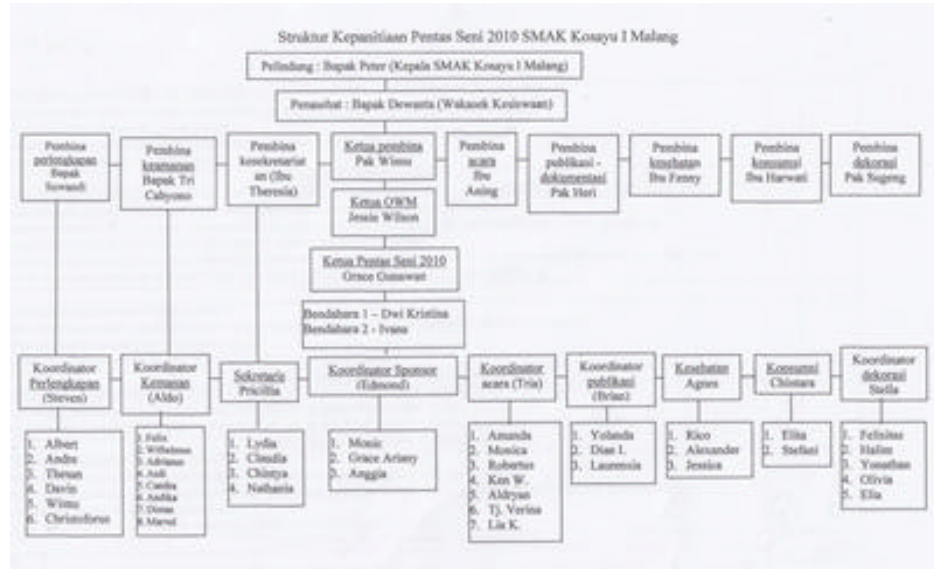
Struktur Kepanitiaan Pentas Seni 2010 SMAK Kosayu I Malang

Pelindung : Bapak Peter (Kepala SMAK Kosayu I Malang)

Penasehat : Bapak Dewanta (Wakasek Kesiswaan)

Pembina perlengkapan Bapak Suwandi

Pembina keamanan Bapak Tri Cahyono

Pembina kesekretariat an (Ibu Theresia)

Ketua pembina Pak Wisnu

Pembina acara Ibu Aning

Pembina publikasi - dokumentasi Pak Heri

Pembina kesehatan Ibu Fenny

Pembina konsumsi Ibu Harwati

Pembina dekorasi Pak Sugeng

Ketua OWM Jessie Wilson

Ketua Pentas Seni 2010 Grace Gunawan

Bendahara 1 – Dwi Kristina
Bendahara 2 - Ivana

Koordinator Perlengkapan (Steven)
1. Albert
2. Andre
3. Theuan
4. Davin
5. Wisnu
6. Christoforus

Koordinator Keamanan (Aldo)
1. Felix
2. Willebrous
3. Adrianus
4. Andi
5. Candra
6. Andika
7. Dimas
8. Marvel

Sekretaris Pricilia
1. Lydia
2. Claudia
3. Chintya
4. Nathania

Koordinator Sponsor (Edmond)
1. Monic
2. Grace Ariany
3. Anggia

Koordinator acara (Tria)
1. Amanda
2. Monica
3. Robertus
4. Ken W.
5. Aldryan
6. Tj. Verina
7. Lia K.

Koordinator publikasi (Brian)
1. Yolanda
2. Dian I.
3. Laurensia

Kesehatan Agnes
1. Rico
2. Alexander
3. Jessica

Konsumsi Chintara
1. Elita
2. Steffani

Koordinator dekorasi Stella
1. Felisitas
2. Halim
3. Yonathan
4. Olivia
5. Elia